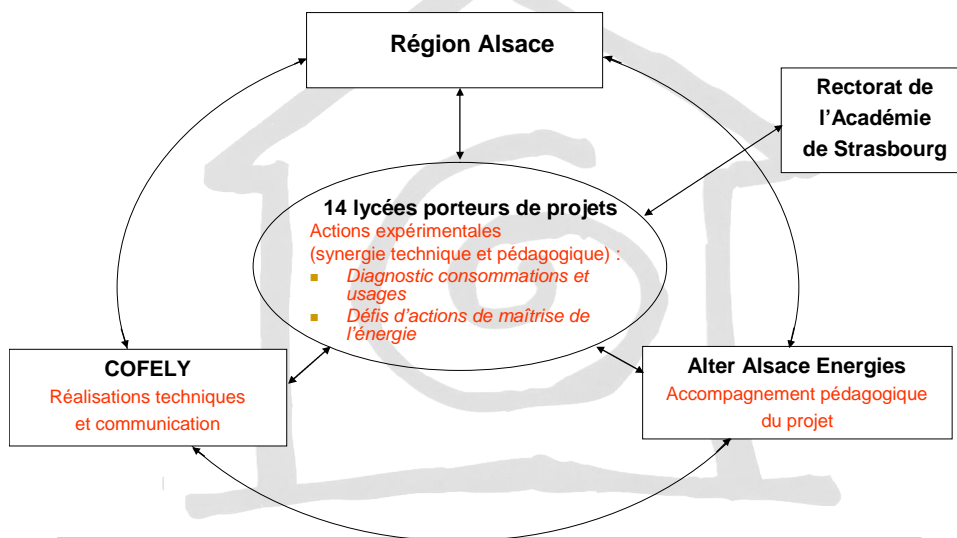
Région Alsace

Rectorat de l'Académie de Strasbourg

14 lycées porteurs de projets
Actions expérimentales (synergie technique et pédagogique) :
- Diagnostic consommations et usages
- Défis d'actions de maîtrise de l'énergie

COFELY
Réalisations techniques et communication

Alter Alsace Energies
Accompagnement pédagogique du projet